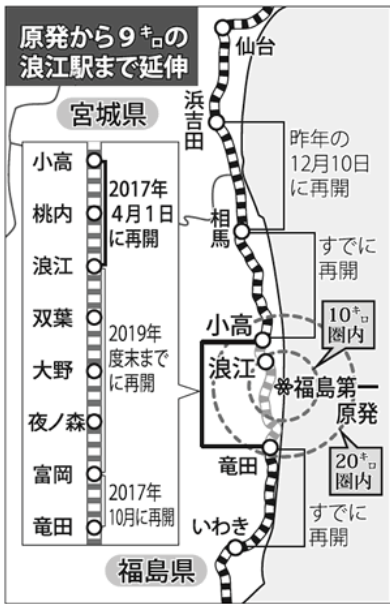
原発から9キロの浪江駅まで延伸

宮城県

小高
桃内
浪江
双葉
大野
夜ノ森
富岡
竜田

2017年4月1日に再開

2019年度末までに再開

2017年10月に再開

仙台
浜吉田
昨年の12月10日に再開
相馬
すでに再開
小高
浪江
10キロ圏内
福島第一原発
20キロ圏内
竜田
いわき
すでに再開

福島県